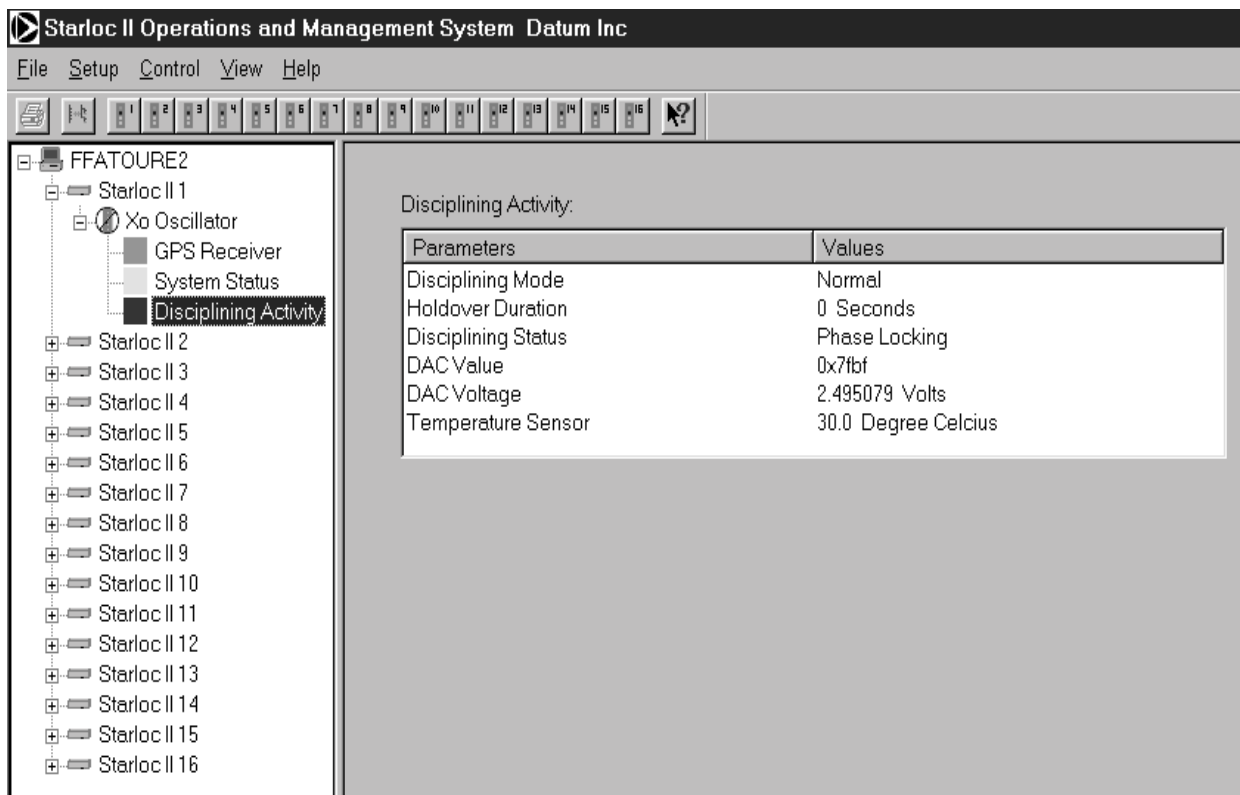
Starloc II Operations and Management System Datum Inc

File Setup Control View Help

1 2 3 4 5 6 7 8 9 10 11 12 13 14 15 16

FFATOURE2
Starloc II 1
Xo Oscillator
GPS Receiver
System Status
Disciplining Activity
Starloc II 2
Starloc II 3
Starloc II 4
Starloc II 5
Starloc II 6
Starloc II 7
Starloc II 8
Starloc II 9
Starloc II 10
Starloc II 11
Starloc II 12
Starloc II 13
Starloc II 14
Starloc II 15
Starloc II 16

Disciplining Activity:

| Parameters | Values |
|---|---|
| Disciplining Mode | Normal |
| Holdover Duration | 0 Seconds |
| Disciplining Status | Phase Locking |
| DAC Value | 0x7fbf |
| DAC Voltage | 2.495079 Volts |
| Temperature Sensor | 30.0 Degree Celcius |